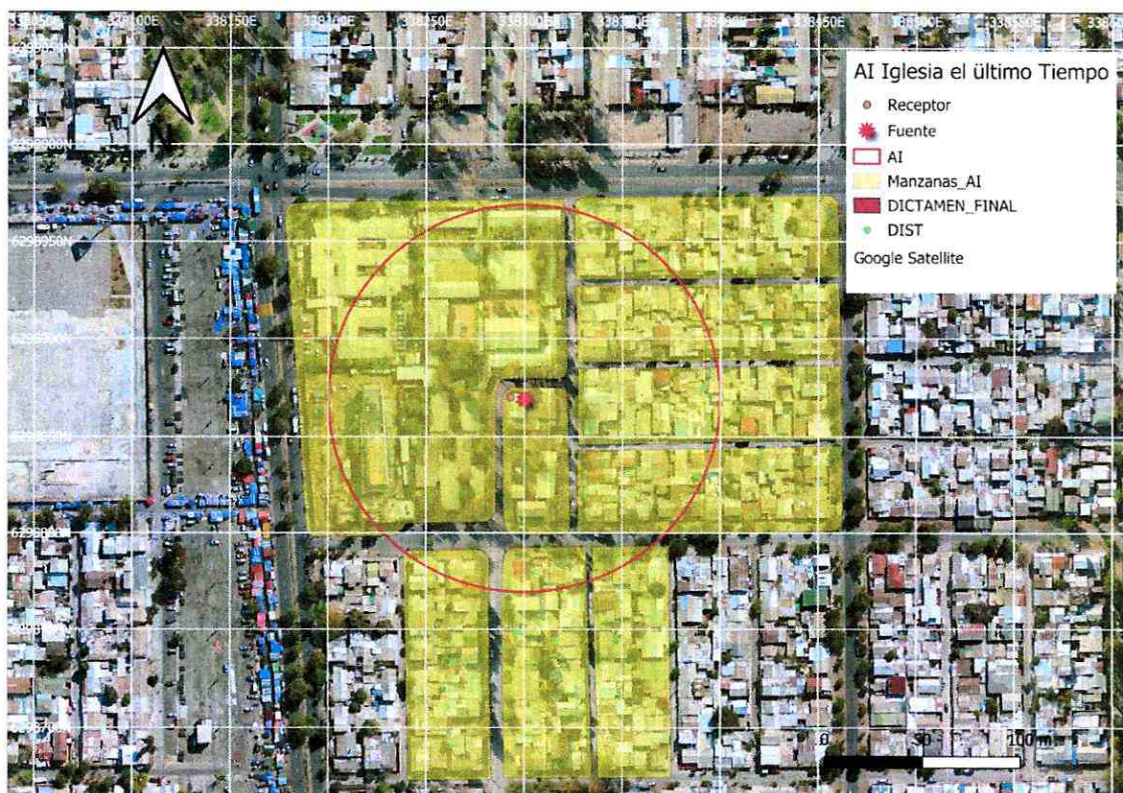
338050E 338100E 338150E 338200E 338250E 338300E 338350E 338400E 338450E 338500E 338550E 33860

6299050N
6299000N
6298950N
6298900N
6298850N
6298800N
6298750N
6298700N

AI Iglesia el último Tiempo
Receptor
Fuente
AI
Manzanas_AI
DICTAMEN_FINAL
DIST
Google Satellite

0 50 100 m